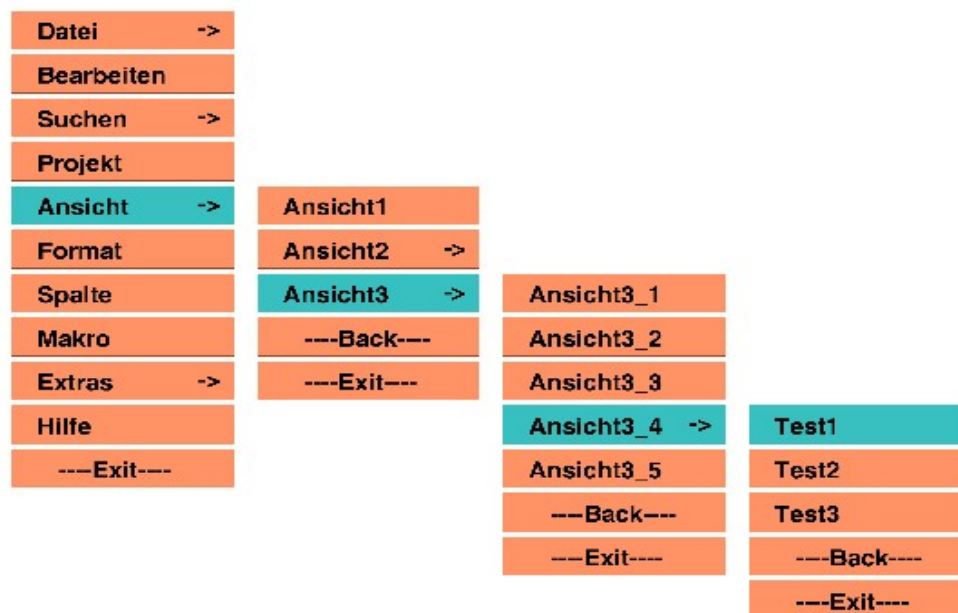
Datei ->
Bearbeiten
Suchen ->
Projekt
Ansicht ->
Format
Spalte
Makro
Extras ->
Hilfe
---Exit---

Ansicht1
Ansicht2 ->
Ansicht3 ->
----Back---
----Exit---

Ansicht3_1
Ansicht3_2
Ansicht3_3
Ansicht3_4 ->
Ansicht3_5
---Back---
---Exit----

Test1
Test2
Test3
----Back----
----Exit----